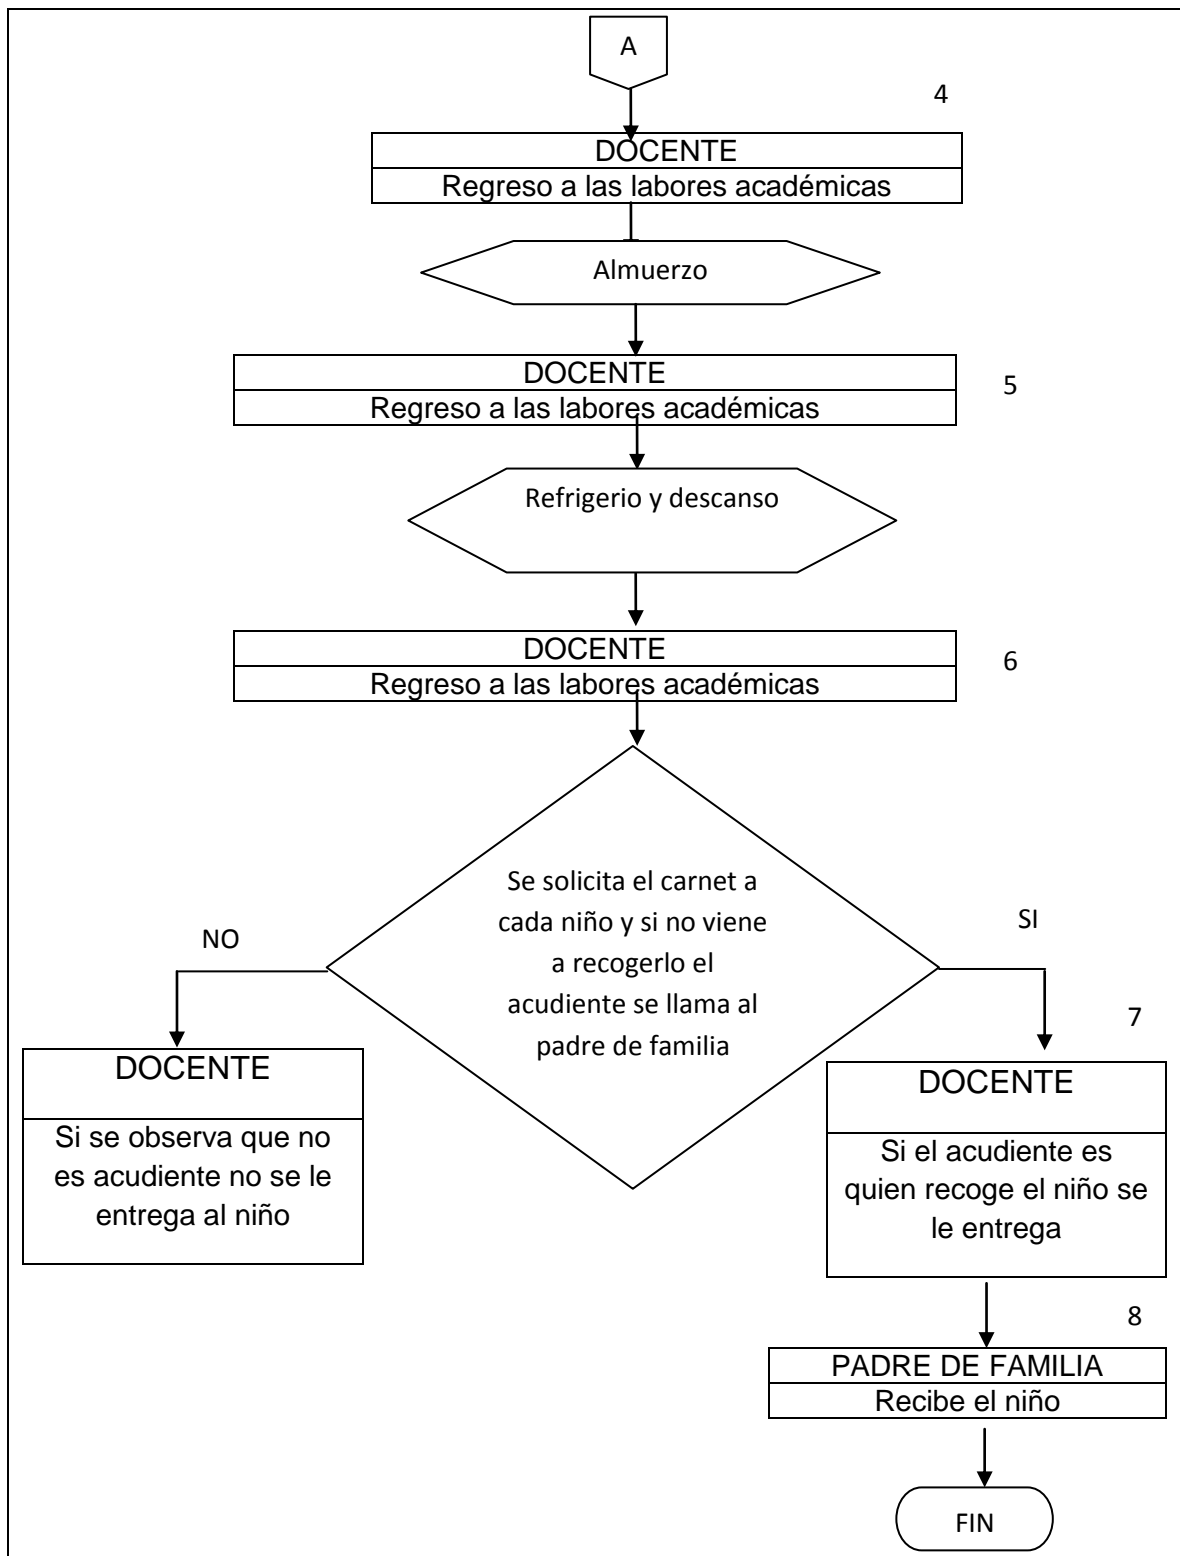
A

4

DOCENTE
Regreso a las labores académicas

Almuerzo

DOCENTE
Regreso a las labores académicas

5

Refrigerio y descanso

DOCENTE
Regreso a las labores académicas

6

Se solicita el carnet a cada niño y si no viene a recogerlo el acudiente se llama al padre de familia

NO

SI

DOCENTE
Si se observa que no es acudiente no se le entrega al niño

7

DOCENTE
Si el acudiente es quien recoge el niño se le entrega

8

PADRE DE FAMILIA
Recibe el niño

FIN